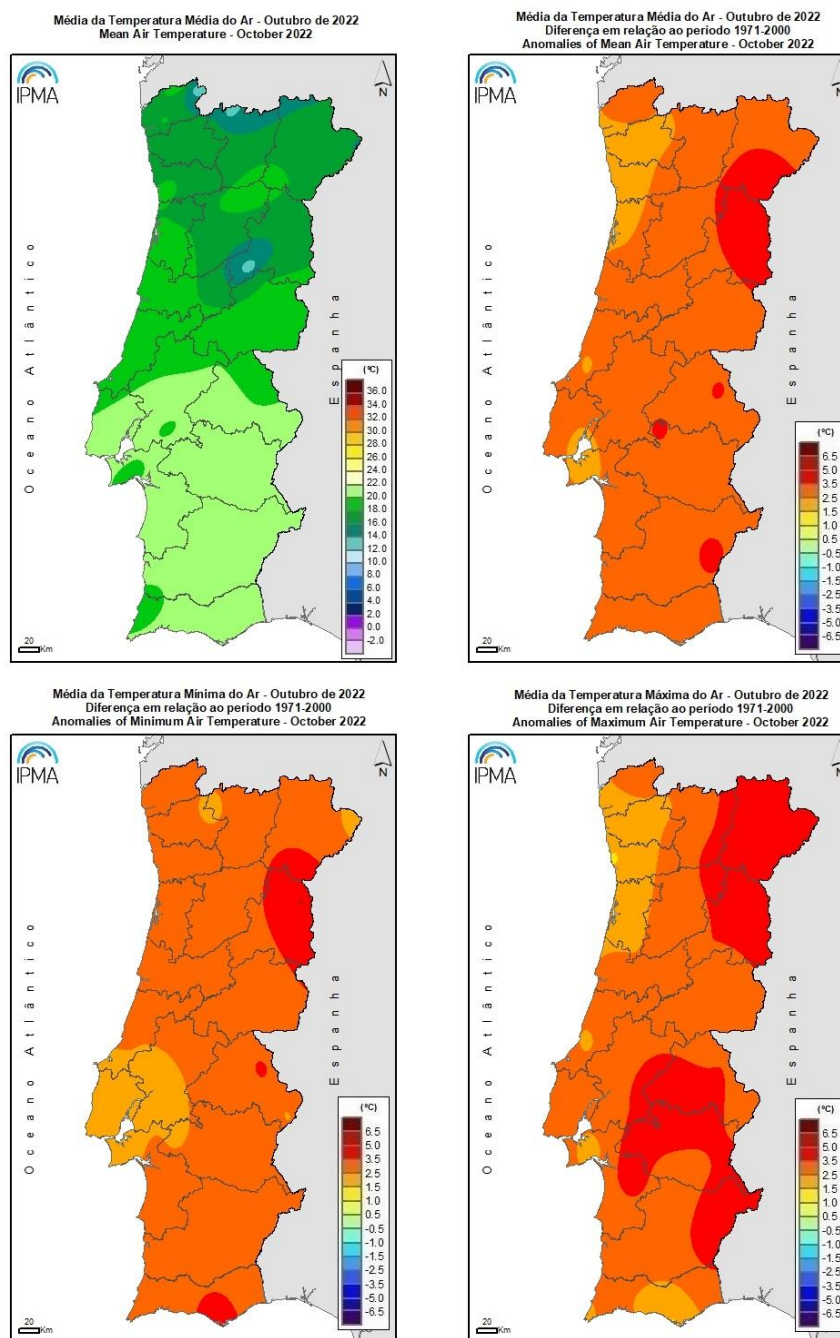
Média da Temperatura Média do Ar - Outubro de 2022
Mean Air Temperature - October 2022

IPMA

N

Oceano Atlântico

Espanha

(ºC)
36.0
34.0
32.0
30.0
28.0
26.0
24.0
22.0
20.0
18.0
16.0
14.0
12.0
10.0
8.0
6.0
4.0
2.0
0.0
-2.0

20 Km

Média da Temperatura Média do Ar - Outubro de 2022
Diferença em relação ao período 1971-2000
Anomalies of Mean Air Temperature - October 2022

IPMA

N

Oceano Atlântico

Espanha

(ºC)
6.5
5.0
3.5
2.5
1.5
1.0
0.5
-0.5
-1.0
-1.5
-2.5
-3.5
-5.0
-6.5

20 Km

Média da Temperatura Mínima do Ar - Outubro de 2022
Diferença em relação ao período 1971-2000
Anomalies of Minimum Air Temperature - October 2022

IPMA

N

Oceano Atlântico

Espanha

(ºC)
6.5
5.0
3.5
2.5
1.5
1.0
0.5
-0.5
-1.0
-1.5
-2.5
-3.5
-5.0
-6.5

20 Km

Média da Temperatura Máxima do Ar - Outubro de 2022
Diferença em relação ao período 1971-2000
Anomalies of Maximum Air Temperature - October 2022

IPMA

N

Oceano Atlântico

Espanha

(ºC)
6.5
5.0
3.5
2.5
1.5
1.0
0.5
-0.5
-1.0
-1.5
-2.5
-3.5
-5.0
-6.5

20 Km